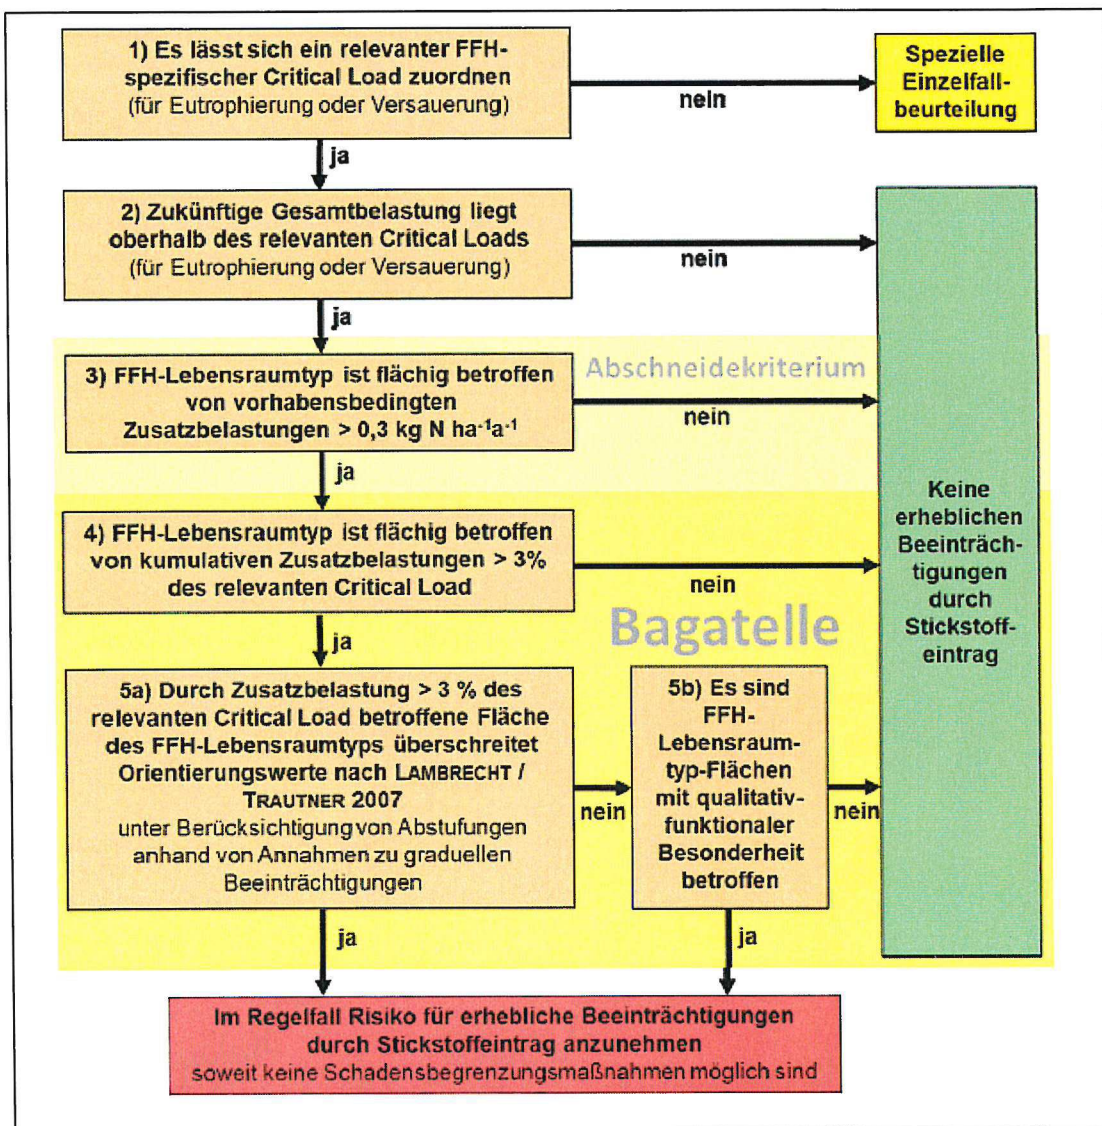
1) Es lässt sich ein relevanter FFH-spezifischer Critical Load zuordnen
(für Eutrophierung oder Versauerung)

nein

Spezielle Einzelfall-beurteilung

ja

2) Zukünftige Gesamtbelastung liegt oberhalb des relevanten Critical Loads
(für Eutrophierung oder Versauerung)

nein

ja

Abschneidekriterium

3) FFH-Lebensraumtyp ist flächig betroffen von vorhabensbedingten Zusatzbelastungen > 0,3 kg N ha$^{-1}$a$^{-1}$

nein

ja

4) FFH-Lebensraumtyp ist flächig betroffen von kumulativen Zusatzbelastungen > 3% des relevanten Critical Load

nein

Keine erheblichen Beeinträch-tigungen durch Stickstoff-eintrag

Bagatelle

ja

5a) Durch Zusatzbelastung > 3 % des relevanten Critical Load betroffene Fläche des FFH-Lebensraumtyps überschreitet Orientierungswerte nach LAMBRECHT / TRAUTNER 2007
unter Berücksichtigung von Abstufungen anhand von Annahmen zu graduellen Beeinträchtigungen

nein

5b) Es sind FFH-Lebensraum-typ-Flächen mit qualitativ-funktionaler Besonderheit betroffen

nein

ja

ja

Im Regelfall Risiko für erhebliche Beeinträchtigungen durch Stickstoffeintrag anzunehmen
soweit keine Schadensbegrenzungsmaßnahmen möglich sind